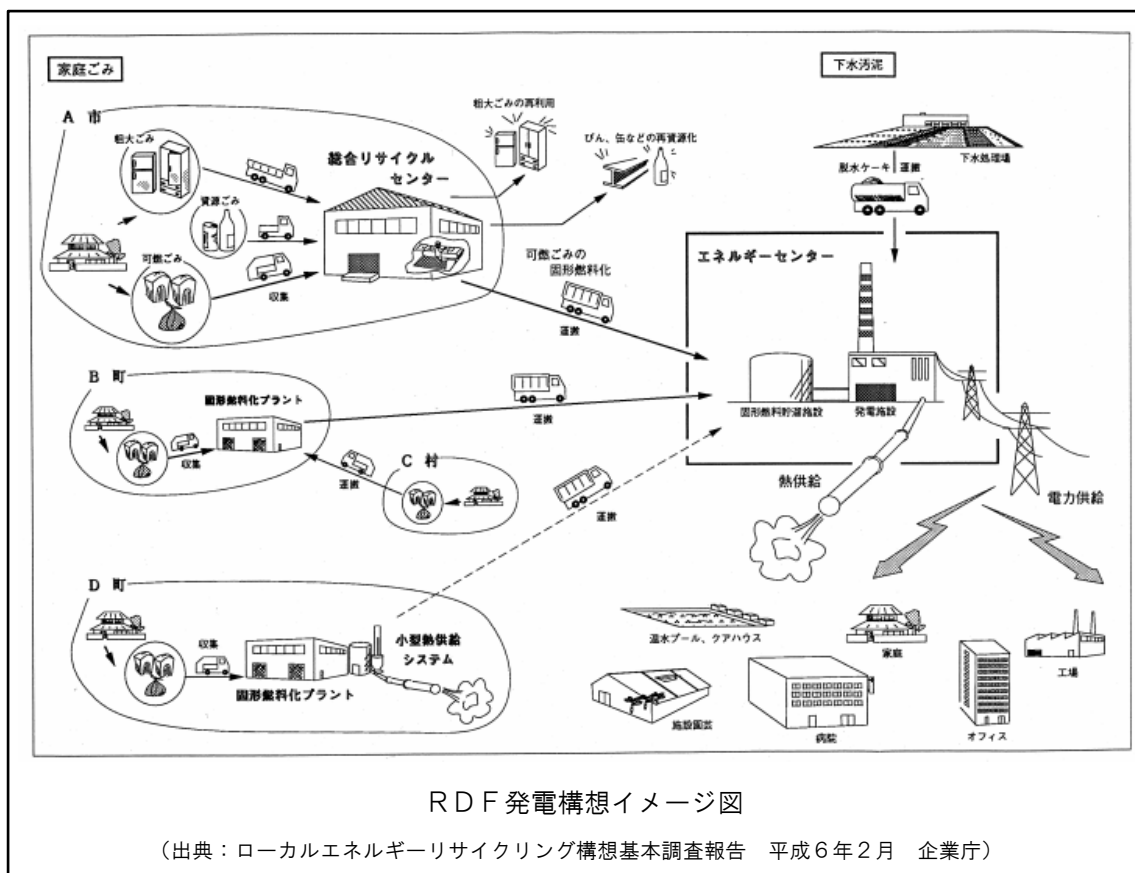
家庭ごみ

下水汚泥

A 市

粗大ごみ

資源ごみ

可燃ごみ

収集

総合リサイクルセンター

粗大ごみの再利用

びん、缶などの再資源化

脱水ケーキ

運搬

下水処理場

可燃ごみの固形燃料化

運搬

エネルギーセンター

固形燃料貯蔵施設

発電施設

B 町

固形燃料化プラント

収集

運搬

C 村

運搬

運搬

熱供給

電力供給

D 町

収集

固形燃料化プラント

小型熱供給システム

温水プール、ケアハウス

家庭

工場

施設園芸

病院

オフィス

RDF発電構想イメージ図

（出典：ローカルエネルギーリサイクリング構想基本調査報告　平成6年2月　企業庁）